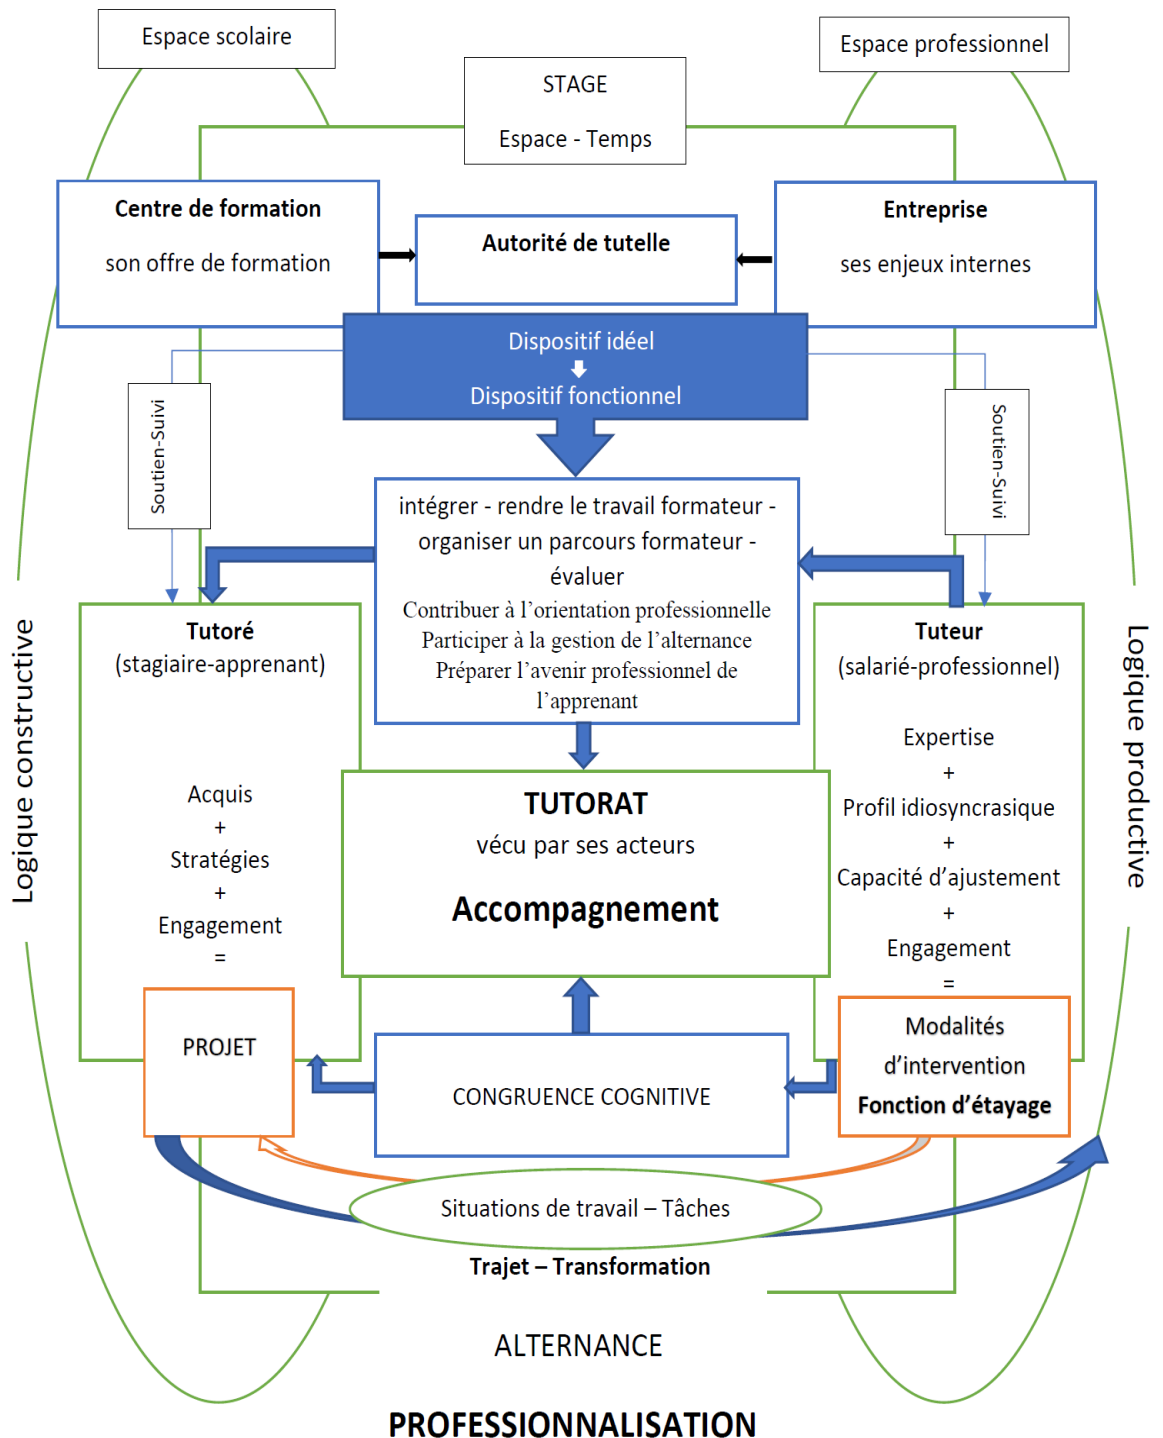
Espace scolaire

Espace professionnel

STAGE

Espace - Temps

Centre de formation

son offre de formation

Autorité de tutelle

Entreprise

ses enjeux internes

Dispositif idéel

Dispositif fonctionnel

Soutien-Suivi

Soutien-Suivi

intégrer - rendre le travail formateur - organiser un parcours formateur - évaluer

Contribuer à l'orientation professionnelle

Participer à la gestion de l'alternance

Préparer l'avenir professionnel de l'apprenant

Logique constructive

Tutoré
(stagiaire-apprenant)

Acquis
+
Stratégies
+
Engagement
=

PROJET

TUTORAT

vécu par ses acteurs

Accompagnement

Tuteur
(salarié-professionnel)

Expertise
+
Profil idiosyncrasique
+
Capacité d'ajustement
+
Engagement
=

Modalités d'intervention

Fonction d'étayage

Logique productive

CONGRUENCE COGNITIVE

Situations de travail – Tâches

Trajet – Transformation

ALTERNANCE

PROFESSIONNALISATION